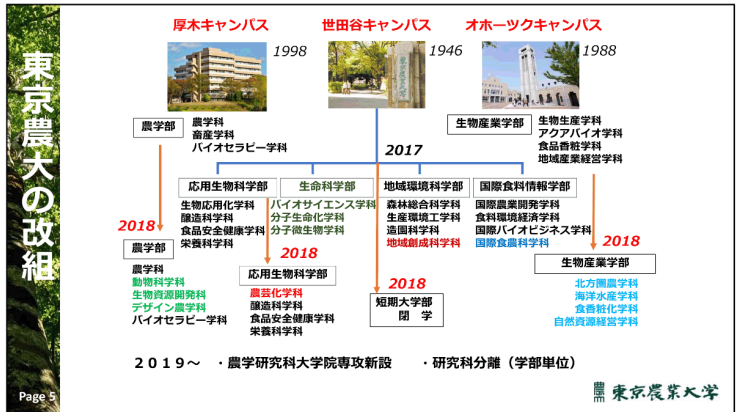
東京農大の改組

厚木キャンパス
1998

世田谷キャンパス
1946

オホーツクキャンパス
1988

農学部

農学科
畜産学科
バイオセラピー学科

生物産業学部

生物生産学科
アクアバイオ学科
食品香粧学科
地域産業経営学科

2017

応用生物科学部

生物応用化学科
醸造科学科
食品安全健康学科
栄養科学科

生命科学部

バイオサイエンス学科
分子生命化学科
分子微生物学科

地域環境科学部

森林総合科学科
生産環境工学科
造園科学科
地域創成科学科

国際食料情報学部

国際農業開発学科
食料環境経済学科
国際バイオビジネス学科
国際食農科学科

2018

農学部

農学科
動物科学学科
生物資源開発学科
デザイン農学科
バイオセラピー学科

2018

応用生物科学部

農芸化学科
醸造科学科
食品安全健康学科
栄養科学科

2018

短期大学部
閉　学

2018

生物産業学部

北方圏農学科
海洋水産学科
食香粧化学科
自然資源経営学科

２０１９～　・農学研究科大学院専攻新設　　・研究科分離（学部単位）

Page 5

東京農業大学